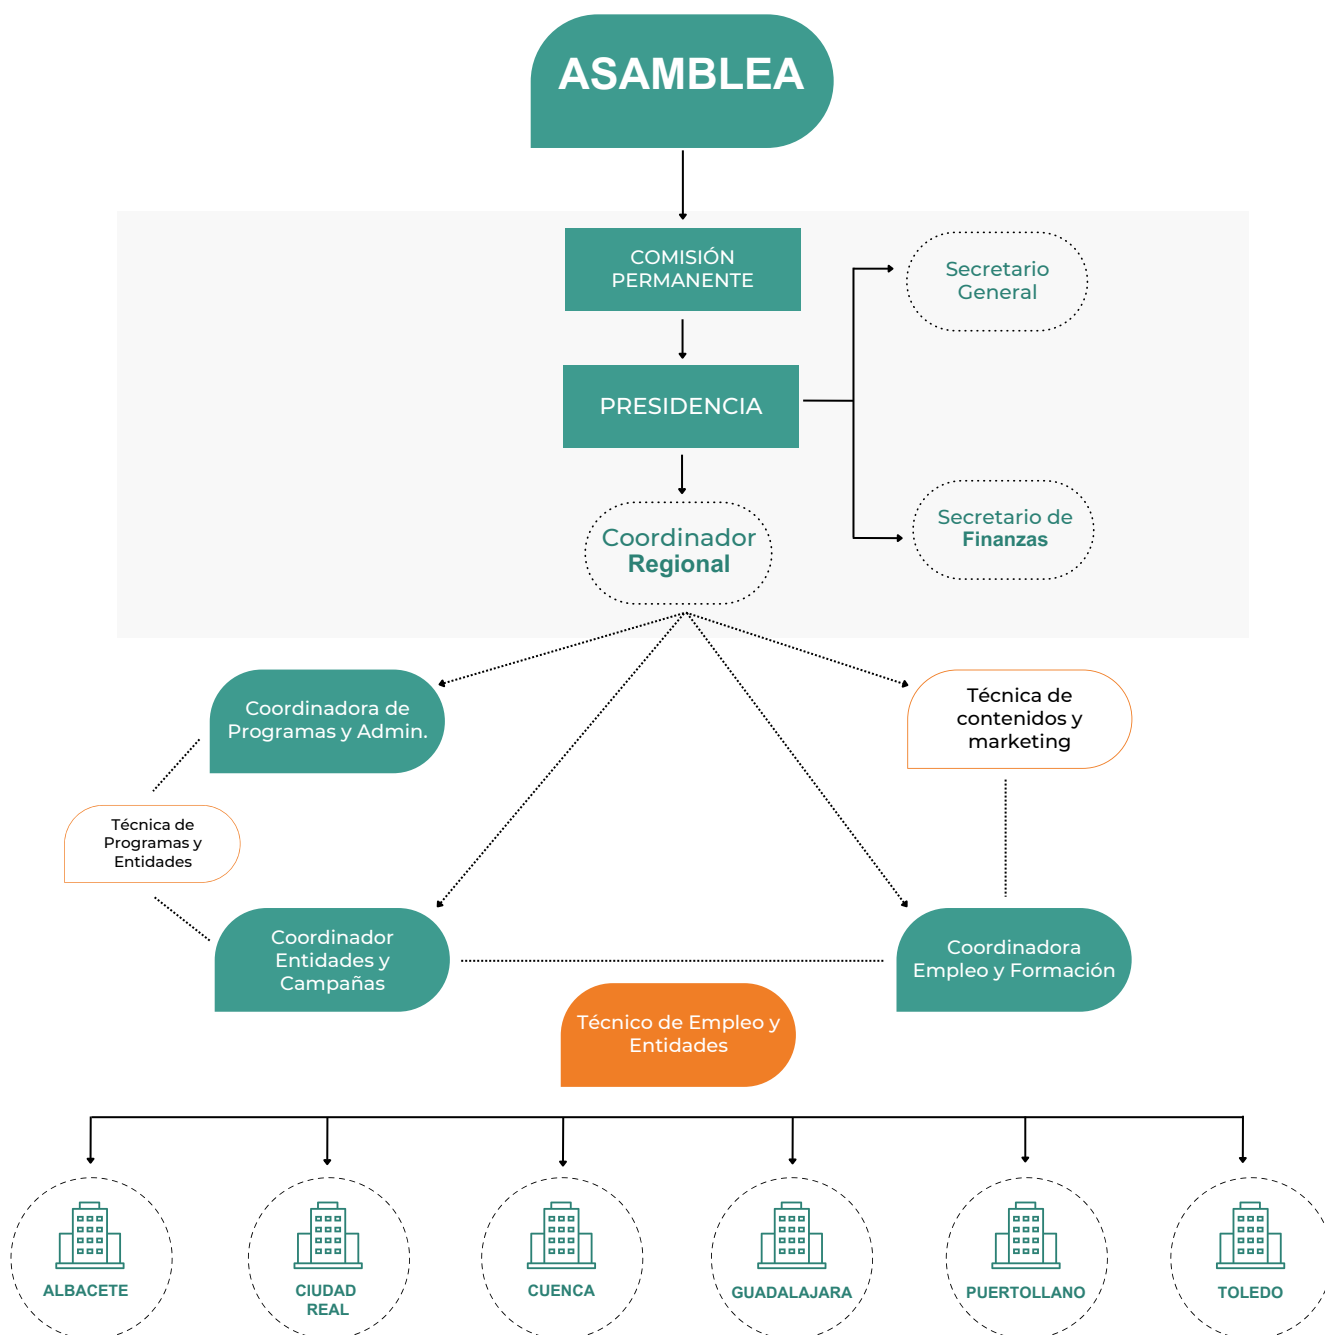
ASAMBLEA

COMISIÓN PERMANENTE

PRESIDENCIA

Secretario General

Secretario de Finanzas

Coordinador Regional

Coordinadora de Programas y Admin.

Técnica de contenidos y marketing

Técnica de Programas y Entidades

Coordinador Entidades y Campañas

Coordinadora Empleo y Formación

Técnico de Empleo y Entidades

ALBACETE

CIUDAD REAL

CUENCA

GUADALAJARA

PUERTOLLANO

TOLEDO